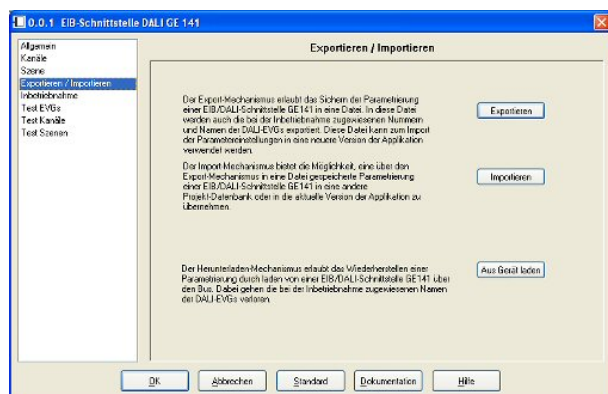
0.0.1 EIB-Schnittstelle DALI GE 141

Allgemein
Kanäle
Szene
Exportieren / Importieren
Inbetriebnahme
Test EVGs
Test Kanäle
Test Szenen

Exportieren / Importieren

Der Export-Mechanismus erlaubt das Sichern der Parametrierung einer EIB/DALI-Schnittstelle GE141 in eine Datei. In diese Datei werden auch die bei der Inbetriebnahme zugewiesenen Nummern und Namen der DALI-EVGs exportiert. Diese Datei kann zum Import der Parametereinstellungen in eine neuere Version der Applikation verwendet werden.

Exportieren

Der Import-Mechanismus bietet die Möglichkeit, eine über den Export-Mechanismus in eine Datei gespeicherte Parametrierung einer EIB/DALI-Schnittstelle GE141 in eine andere Projekt-Datenbank oder in die aktuelle Version der Applikation zu übernehmen.

Importieren

Der Herunterladen-Mechanismus erlaubt das Wiederherstellen einer Parametrierung durch laden von einer EIB/DALI-Schnittstelle GE141 über den Bus. Dabei gehen die bei der Inbetriebnahme zugewiesenen Namen der DALI-EVGs verloren.

Aus Gerät laden

OK
Abbrechen
Standard
Dokumentation
Hilfe